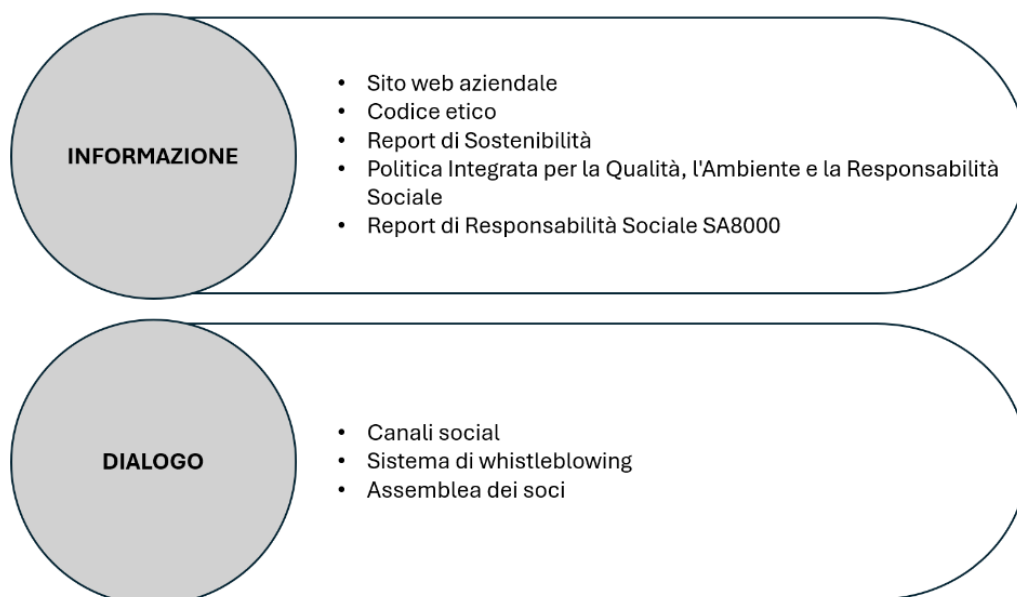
INFORMAZIONE

- Sito web aziendale
- Codice etico
- Report di Sostenibilità
- Politica Integrata per la Qualità, l'Ambiente e la Responsabilità Sociale
- Report di Responsabilità Sociale SA8000

DIALOGO

- Canali social
- Sistema di whistleblowing
- Assemblea dei soci